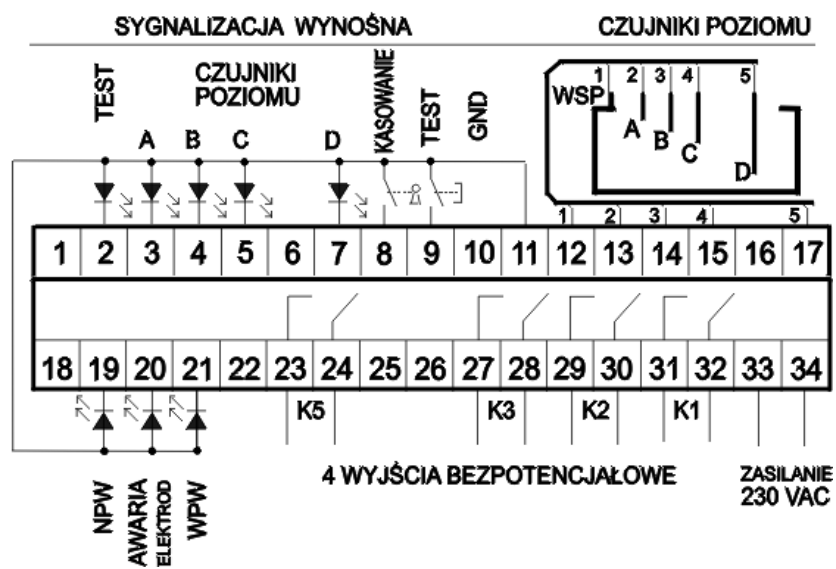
SYGNALIZACJA WYNOŚNA

CZUJNIKI POZIOMU

TEST

CZUJNIKI POZIOMU

A B C D

KASOWANIE

TEST

GND

1 2 3 4 5

WSP

A B C D

1 2 3 4 5

| 1 | 2 | 3 | 4 | 5 | 6 | 7 | 8 | 9 | 10 | 11 | 12 | 13 | 14 | 15 | 16 | 17 |
|---|---|---|---|---|---|---|---|---|---|---|---|---|---|---|---|---|
| 18 | 19 | 20 | 21 | 22 | 23 | 24 | 25 | 26 | 27 | 28 | 29 | 30 | 31 | 32 | 33 | 34 |

K5 K3 K2 K1

4 WYJŚCIA BEZPOTENCJAŁOWE

ZASILANIE 230 VAC

NPW

AWARIA ELEKTROD

WPW